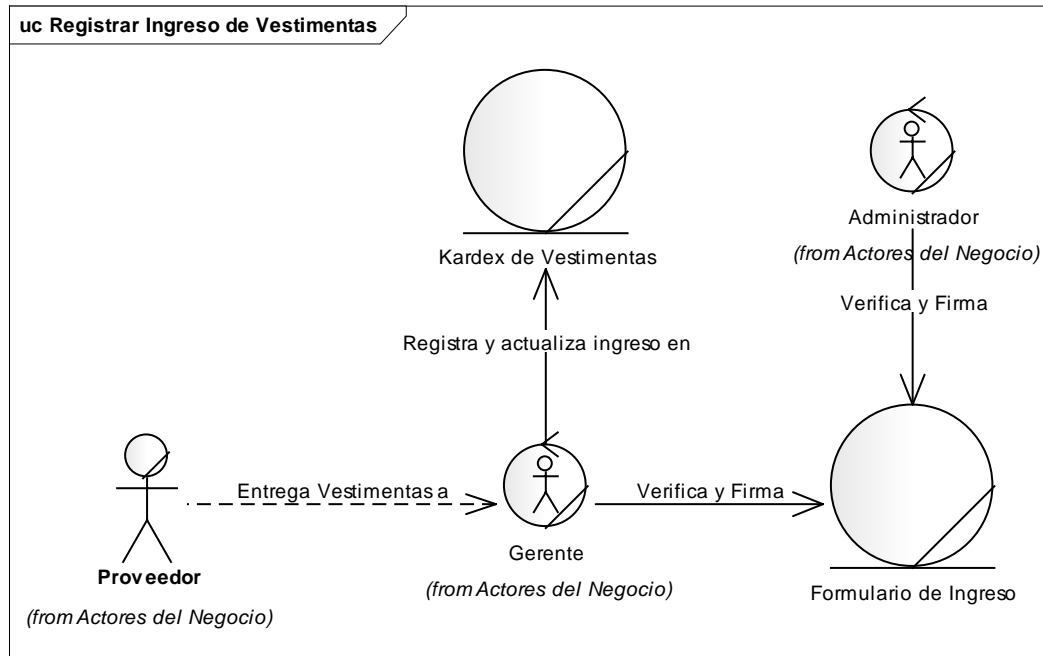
uc Registrar Ingreso de Vestimentas

Kardex de Vestimentas

Administrador
(from Actores del Negocio)

Verifica y Firma

Registra y actualiza ingreso en

Entrega Vestimentas a

Verifica y Firma

Proveedor
(from Actores del Negocio)

Gerente
(from Actores del Negocio)

Formulario de Ingreso